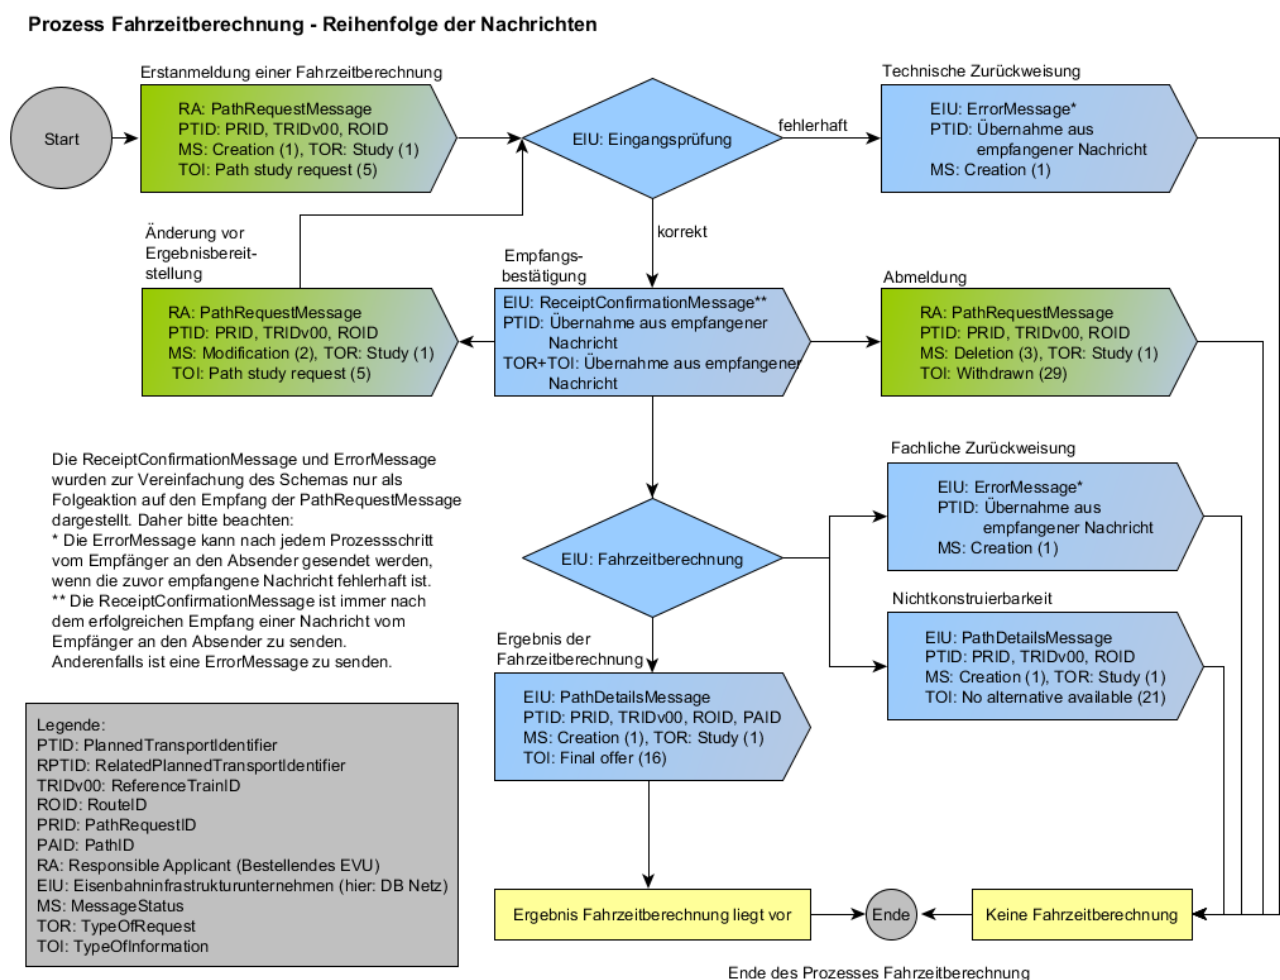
Prozess Fahrzeitberechnung - Reihenfolge der Nachrichten

Start

Erstanmeldung einer Fahrzeitberechnung

RA: PathRequestMessage
PTID: PRID, TRIDv00, ROID
MS: Creation (1), TOR: Study (1)
TOI: Path study request (5)

EIU: Eingangsprüfung

fehlerhaft

Technische Zurückweisung

EIU: ErrorMessage*
PTID: Übernahme aus empfangener Nachricht
MS: Creation (1)

korrekt

Änderung vor Ergebnisbereitstellung

RA: PathRequestMessage
PTID: PRID, TRIDv00, ROID
MS: Modification (2), TOR: Study (1)
TOI: Path study request (5)

Empfangsbestätigung

EIU: ReceiptConfirmationMessage**
PTID: Übernahme aus empfangener Nachricht
TOR+TOI: Übernahme aus empfangener Nachricht

Abmeldung

RA: PathRequestMessage
PTID: PRID, TRIDv00, ROID
MS: Deletion (3), TOR: Study (1)
TOI: Withdrawn (29)

Die ReceiptConfirmationMessage und ErrorMessage wurden zur Vereinfachung des Schemas nur als Folgeaktion auf den Empfang der PathRequestMessage dargestellt. Daher bitte beachten:
* Die ErrorMessage kann nach jedem Prozessschritt vom Empfänger an den Absender gesendet werden, wenn die zuvor empfangene Nachricht fehlerhaft ist.
** Die ReceiptConfirmationMessage ist immer nach dem erfolgreichen Empfang einer Nachricht vom Empfänger an den Absender zu senden. Anderenfalls ist eine ErrorMessage zu senden.

Fachliche Zurückweisung

EIU: ErrorMessage*
PTID: Übernahme aus empfangener Nachricht
MS: Creation (1)

EIU: Fahrzeitberechnung

Nichtkonstruierbarkeit

EIU: PathDetailsMessage
PTID: PRID, TRIDv00, ROID
MS: Creation (1), TOR: Study (1)
TOI: No alternative available (21)

Ergebnis der Fahrzeitberechnung

EIU: PathDetailsMessage
PTID: PRID, TRIDv00, ROID, PAID
MS: Creation (1), TOR: Study (1)
TOI: Final offer (16)

Legende:
PTID: PlannedTransportIdentifier
RPTID: RelatedPlannedTransportIdentifier
TRIDv00: ReferenceTrainID
ROID: RouteID
PRID: PathRequestID
PAID: PathID
RA: Responsible Applicant (Bestellendes EVU)
EIU: Eisenbahninfrastrukturunternehmen (hier: DB Netz)
MS: MessageStatus
TOR: TypeOfRequest
TOI: TypeOfInformation

Ergebnis Fahrzeitberechnung liegt vor

Ende

Keine Fahrzeitberechnung

Ende des Prozesses Fahrzeitberechnung